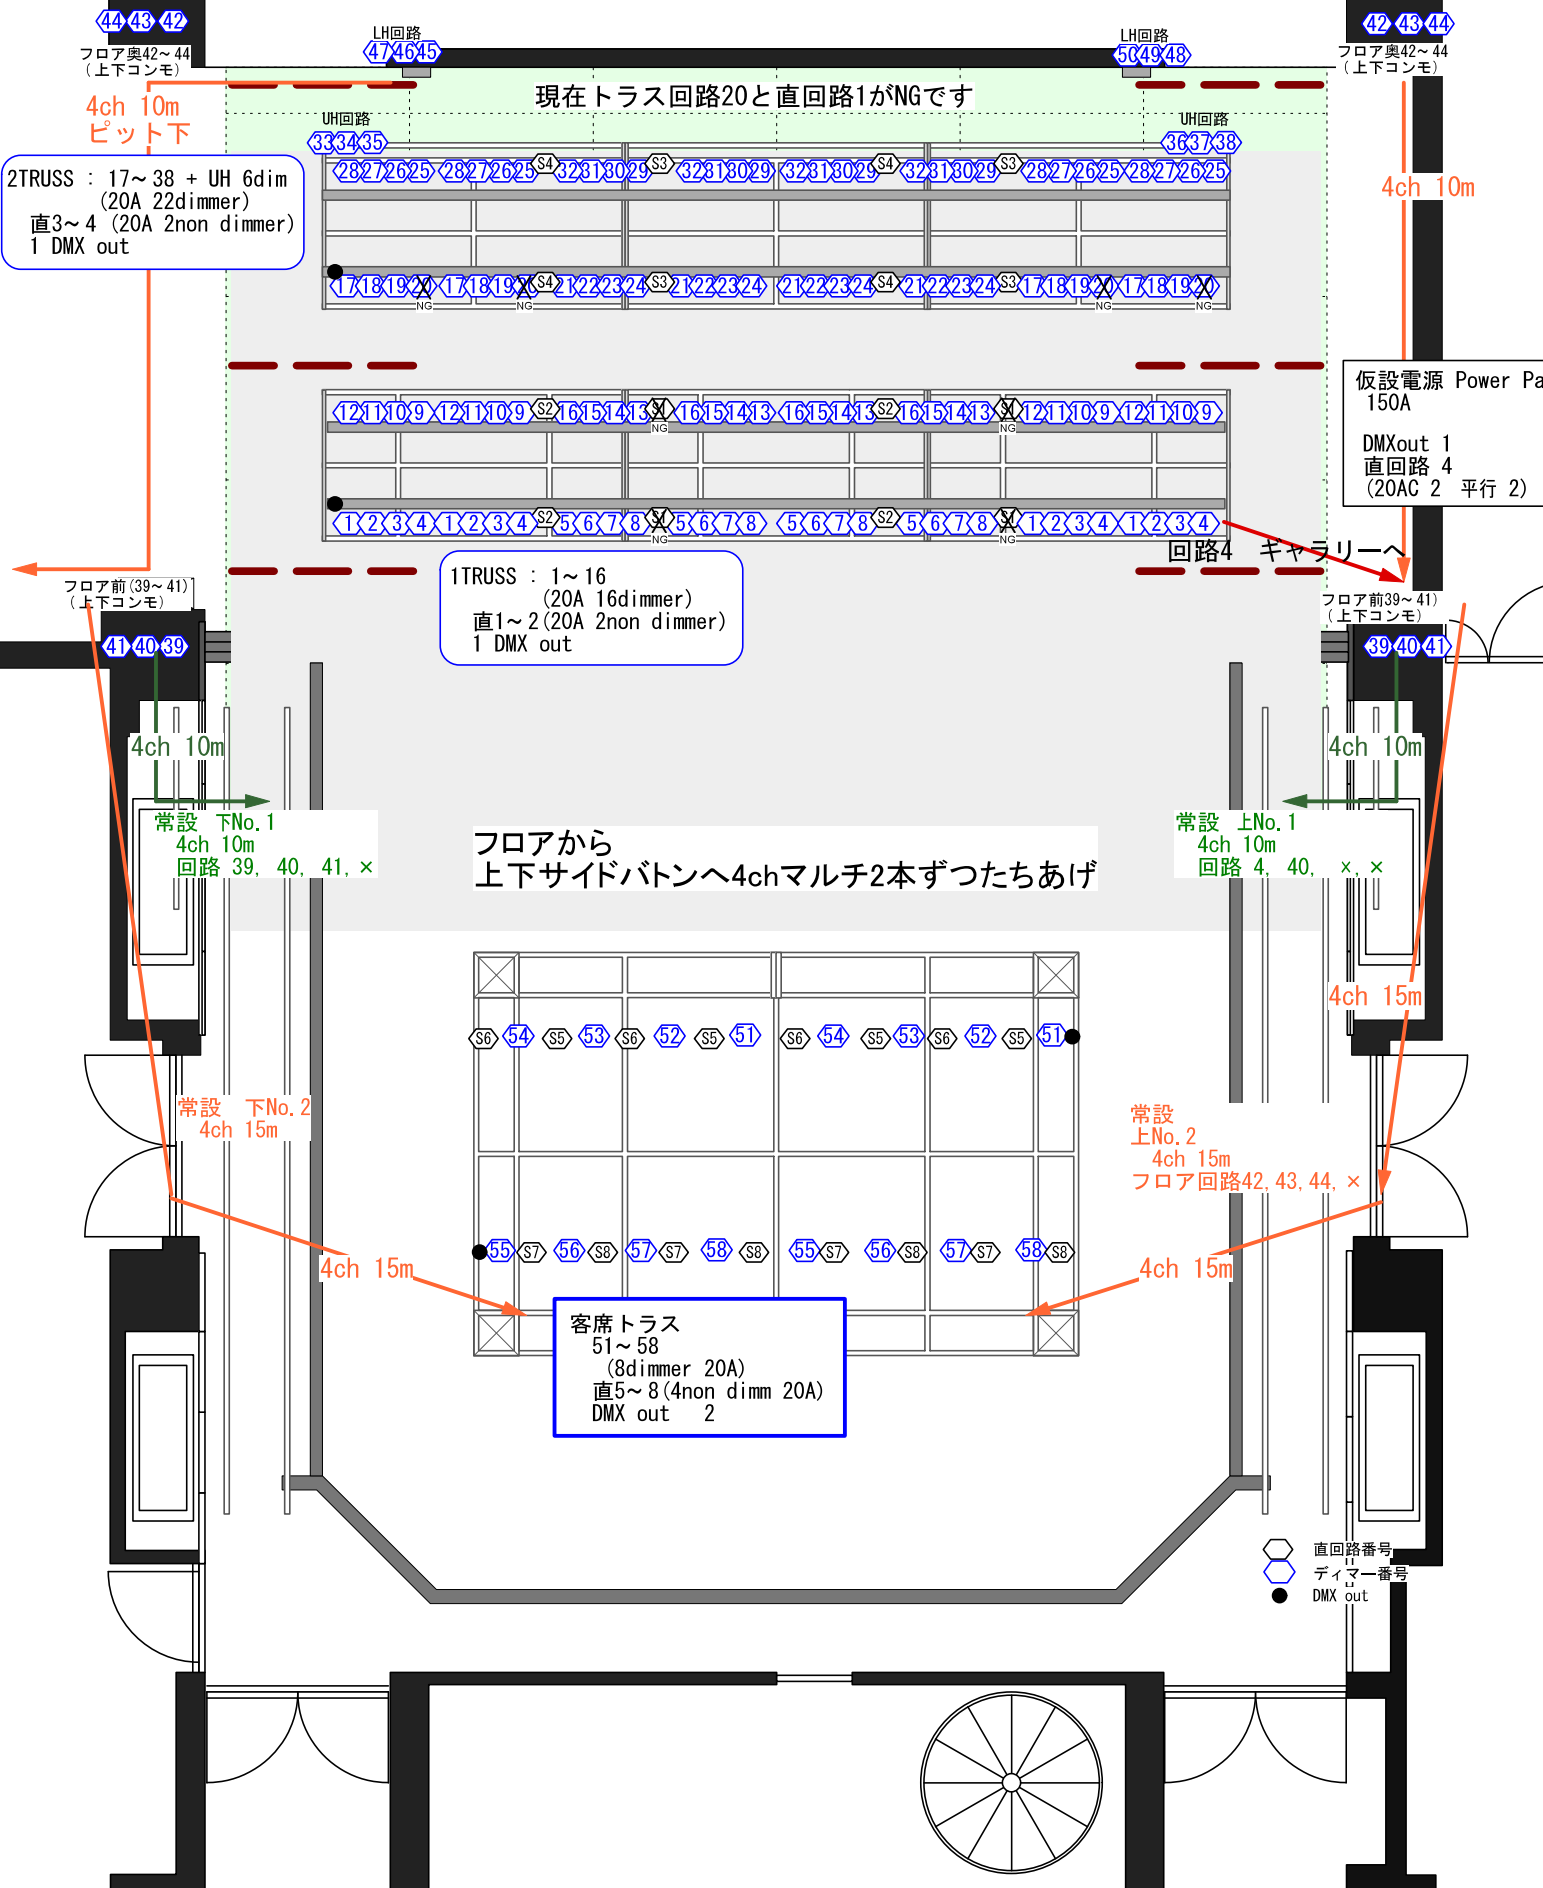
44 43 42
フロア奥42～44
（上下コンモ）

LH回路
47 46 45

LH回路
50 49 48

42 43 44
フロア奥42～44
（上下コンモ）

4ch 10m
ピット下

現在トラス回路20と直回路1がNGです

UH回路
33 34 35

UH回路
36 37 38

2TRUSS ： 17～38 + UH 6dim
（20A 22dimmer）
直3～4 （20A 2non dimmer）
1 DMX out

28 27 26 25 28 27 26 25 S4 32 31 30 29 S3 32 31 30 29 32 31 30 29 S4 32 31 30 29 S3 28 27 26 25 28 27 26 25

4ch 10m

17 18 19 20 17 18 19 20 S4 21 22 23 24 S3 21 22 23 24 21 22 23 24 S4 21 22 23 24 S3 17 18 19 20 17 18 19 20
NG NG NG NG

仮設電源 Power Pa
150A

DMXout 1
直回路 4
（20AC 2 平行 2）

12 11 10 9 12 11 10 9 S2 16 15 14 13 S1 16 15 14 13 16 15 14 13 S2 16 15 14 13 S1 12 11 10 9 12 11 10 9
NG NG

1 2 3 4 1 2 3 4 S2 5 6 7 8 S1 5 6 7 8 5 6 7 8 S2 5 6 7 8 S1 1 2 3 4 1 2 3 4
NG NG

回路4 ギャラリーへ

フロア前（39～41）
（上下コンモ）

1TRUSS ： 1～16
（20A 16dimmer）
直1～2（20A 2non dimmer）
1 DMX out

フロア前39～41）
（上下コンモ）

41 40 39

39 40 41

4ch 10m

4ch 10m

常設 下No.1
4ch 10m
回路 39, 40, 41, ×

フロアから
上下サイドバトンへ4chマルチ2本ずつたちあげ

常設 上No.1
4ch 10m
回路 4, 40, ×, ×

S6 54 S5 53 S6 52 S5 51 S6 54 S5 53 S6 52 S5 51

4ch 15m

常設 下No.2
4ch 15m

常設
上No.2
4ch 15m
フロア回路42, 43, 44, ×

55 S7 56 S8 57 S7 58 S8 55 S7 56 S8 57 S7 58 S8

4ch 15m

4ch 15m

客席トラス
51～58
（8dimmer 20A）
直5～8（4non dimm 20A）
DMX out 2

直回路番号
ディマー番号
DMX out